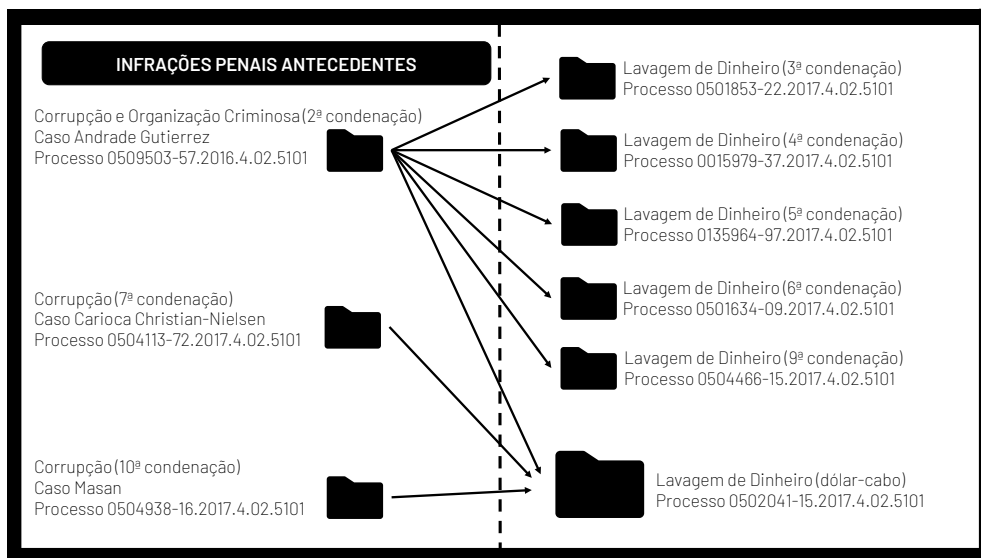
INFRAÇÕES PENAIS ANTECEDENTES

Corrupção e Organização Criminosa (2ª condenação)
Caso Andrade Gutierrez
Processo 0509503-57.2016.4.02.5101

Corrupção (7ª condenação)
Caso Carioca Christian-Nielsen
Processo 0504113-72.2017.4.02.5101

Corrupção (10ª condenação)
Caso Masan
Processo 0504938-16.2017.4.02.5101

Lavagem de Dinheiro (3ª condenação)
Processo 0501853-22.2017.4.02.5101

Lavagem de Dinheiro (4ª condenação)
Processo 0015979-37.2017.4.02.5101

Lavagem de Dinheiro (5ª condenação)
Processo 0135964-97.2017.4.02.5101

Lavagem de Dinheiro (6ª condenação)
Processo 0501634-09.2017.4.02.5101

Lavagem de Dinheiro (9ª condenação)
Processo 0504466-15.2017.4.02.5101

Lavagem de Dinheiro (dólar-cabo)
Processo 0502041-15.2017.4.02.5101